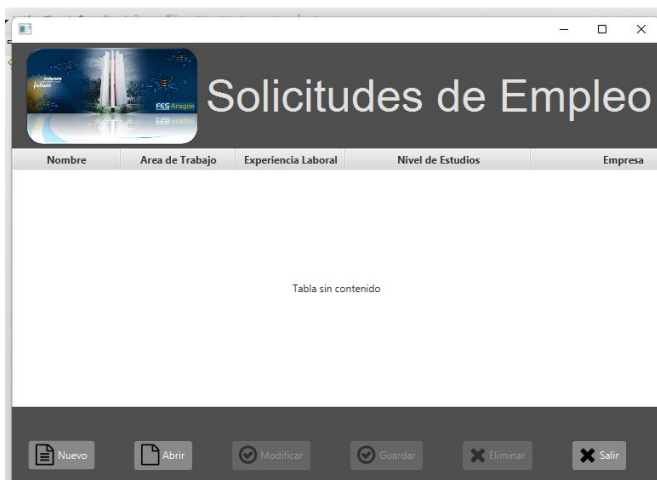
FES Aragón

Solicitudes de Empleo

| Nombre | Area de Trabajo | Experiencia Laboral | Nivel de Estudios | Empresa |
|---|---|---|---|---|

Tabla sin contenido

Nuevo
Abrir
Modificar
Guardar
Eliminar
Salir